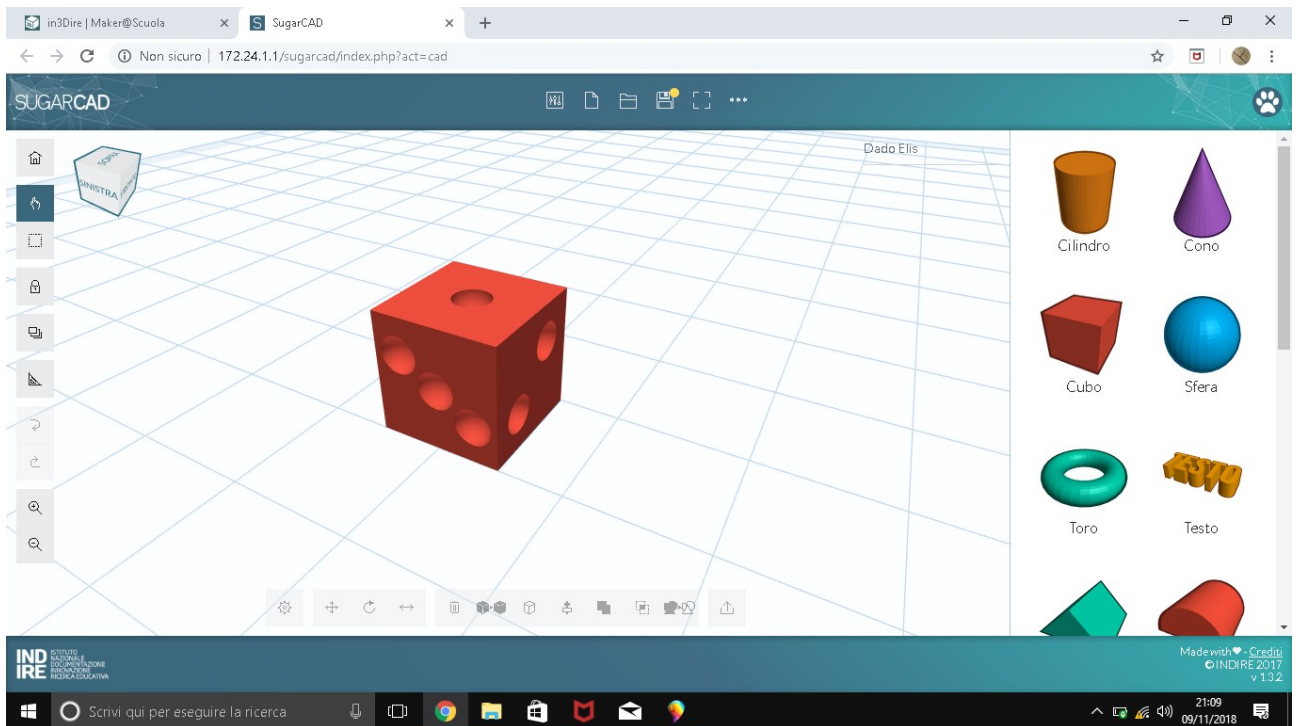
in3Dire | Maker@Scuola
SugarCAD
Non sicuro | 172.24.1.1/sugarcad/index.php?act=cad

SUGARCAD

SINISTRA

Dado Elis

Cilindro
Cono
Cubo
Sfera
Toro
Testo

INDIRE ISTITUTO NAZIONALE DOCUMENTAZIONE INNOVAZIONE RICERCA EDUCATIVA

Made with ♥ - Crediti
© INDIRE 2017
v 1.3.2

Scrivi qui per eseguire la ricerca
21:09
09/11/2018